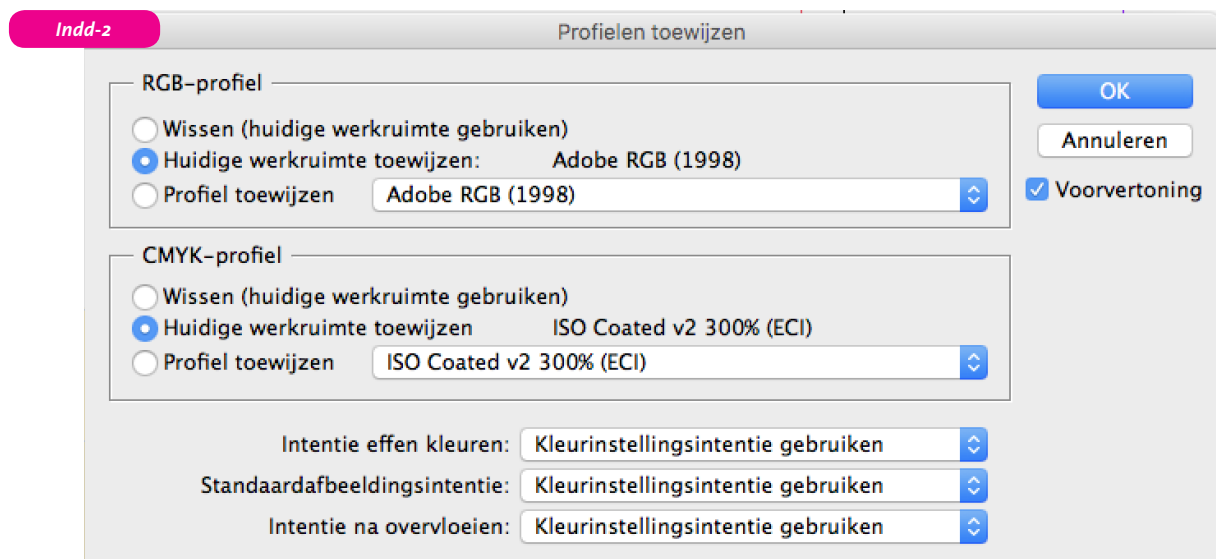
Indd-2

Profielen toewijzen

RGB-profiel

Wissen (huidige werkruimte gebruiken)

Huidige werkruimte toewijzen: Adobe RGB (1998)

Profiel toewijzen Adobe RGB (1998)

CMYK-profiel

Wissen (huidige werkruimte gebruiken)

Huidige werkruimte toewijzen ISO Coated v2 300% (ECI)

Profiel toewijzen ISO Coated v2 300% (ECI)

Intentie effen kleuren: Kleurinstellingsintentie gebruiken

Standaardafbeeldingsintentie: Kleurinstellingsintentie gebruiken

Intentie na overvloeien: Kleurinstellingsintentie gebruiken

OK

Annuleren

Voorvertoning